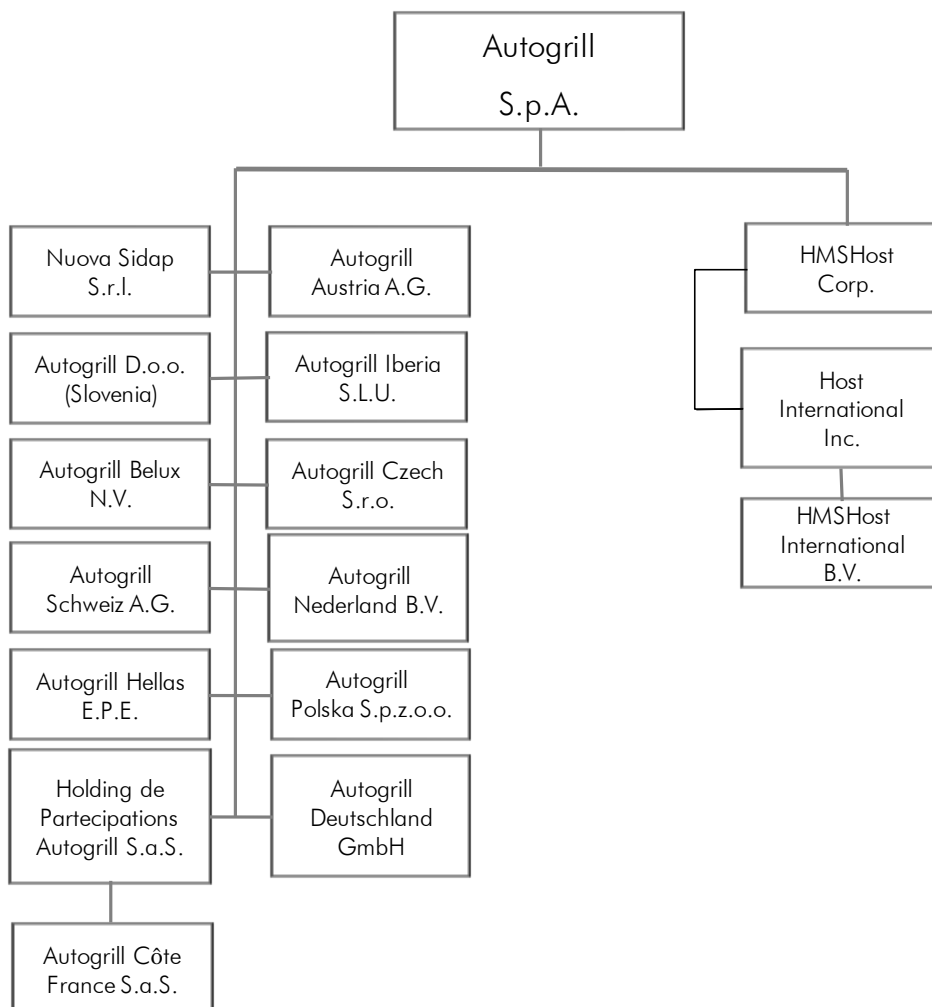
Autogrill S.p.A.

Nuova Sidap S.r.l.

Autogrill Austria A.G.

Autogrill D.o.o. (Slovenia)

Autogrill Iberia S.L.U.

Autogrill Belux N.V.

Autogrill Czech S.r.o.

Autogrill Schweiz A.G.

Autogrill Nederland B.V.

Autogrill Hellas E.P.E.

Autogrill Polska S.p.z.o.o.

Holding de Partecipations Autogrill S.a.S.

Autogrill Deutschland GmbH

Autogrill Côte France S.a.S.

HMSHost Corp.

Host International Inc.

HMSHost International B.V.